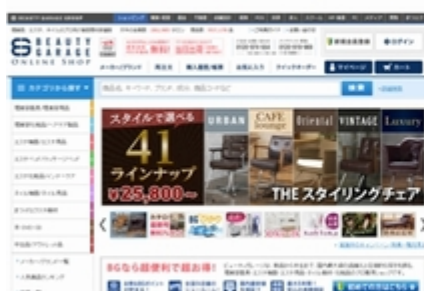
BEAUTY GARAGE ONLINE SHOP

カテゴリから探す

スタイルで選べる
41
ラインナップ
¥25,800~

URBAN
CAFE lounge
Oriental
VINTAGE
Luxury

THE スタイリングチェア

BGなら超便利で超お得!

ログイン
カート
マイページ
検索